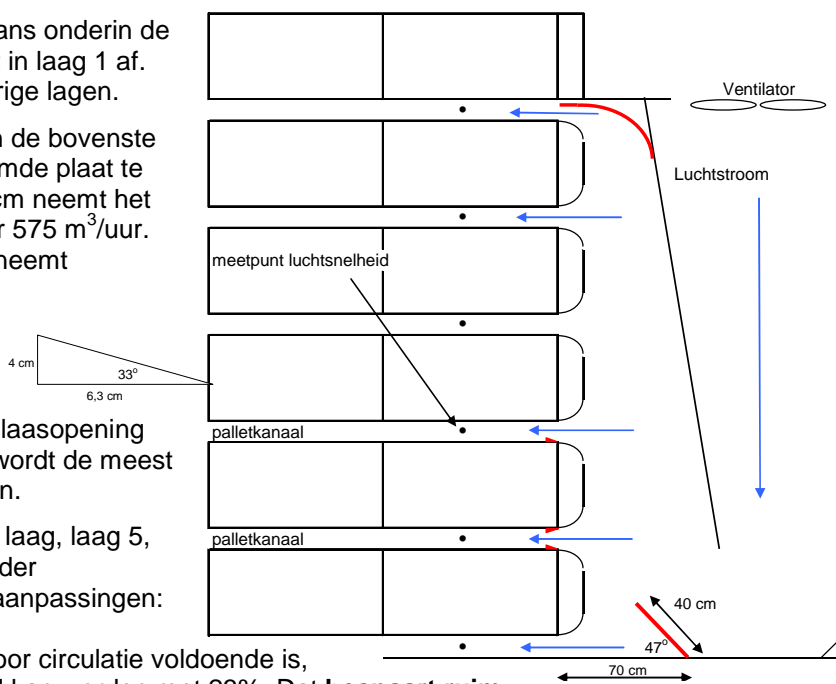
ans onderin de in laag 1 af. rige lagen.

n de bovenste mde plaat te cm neemt het r 575 m$^3$/uur. neemt

laasopening wordt de meest n.

laag, laag 5, der aanpassingen:

oor circulatie voldoende is,

Ventilator

Luchtstroom

meetpunt luchtsnelheid

4 cm

33$^o$

6,3 cm

palletkanaal

palletkanaal

40 cm

47$^o$

70 cm